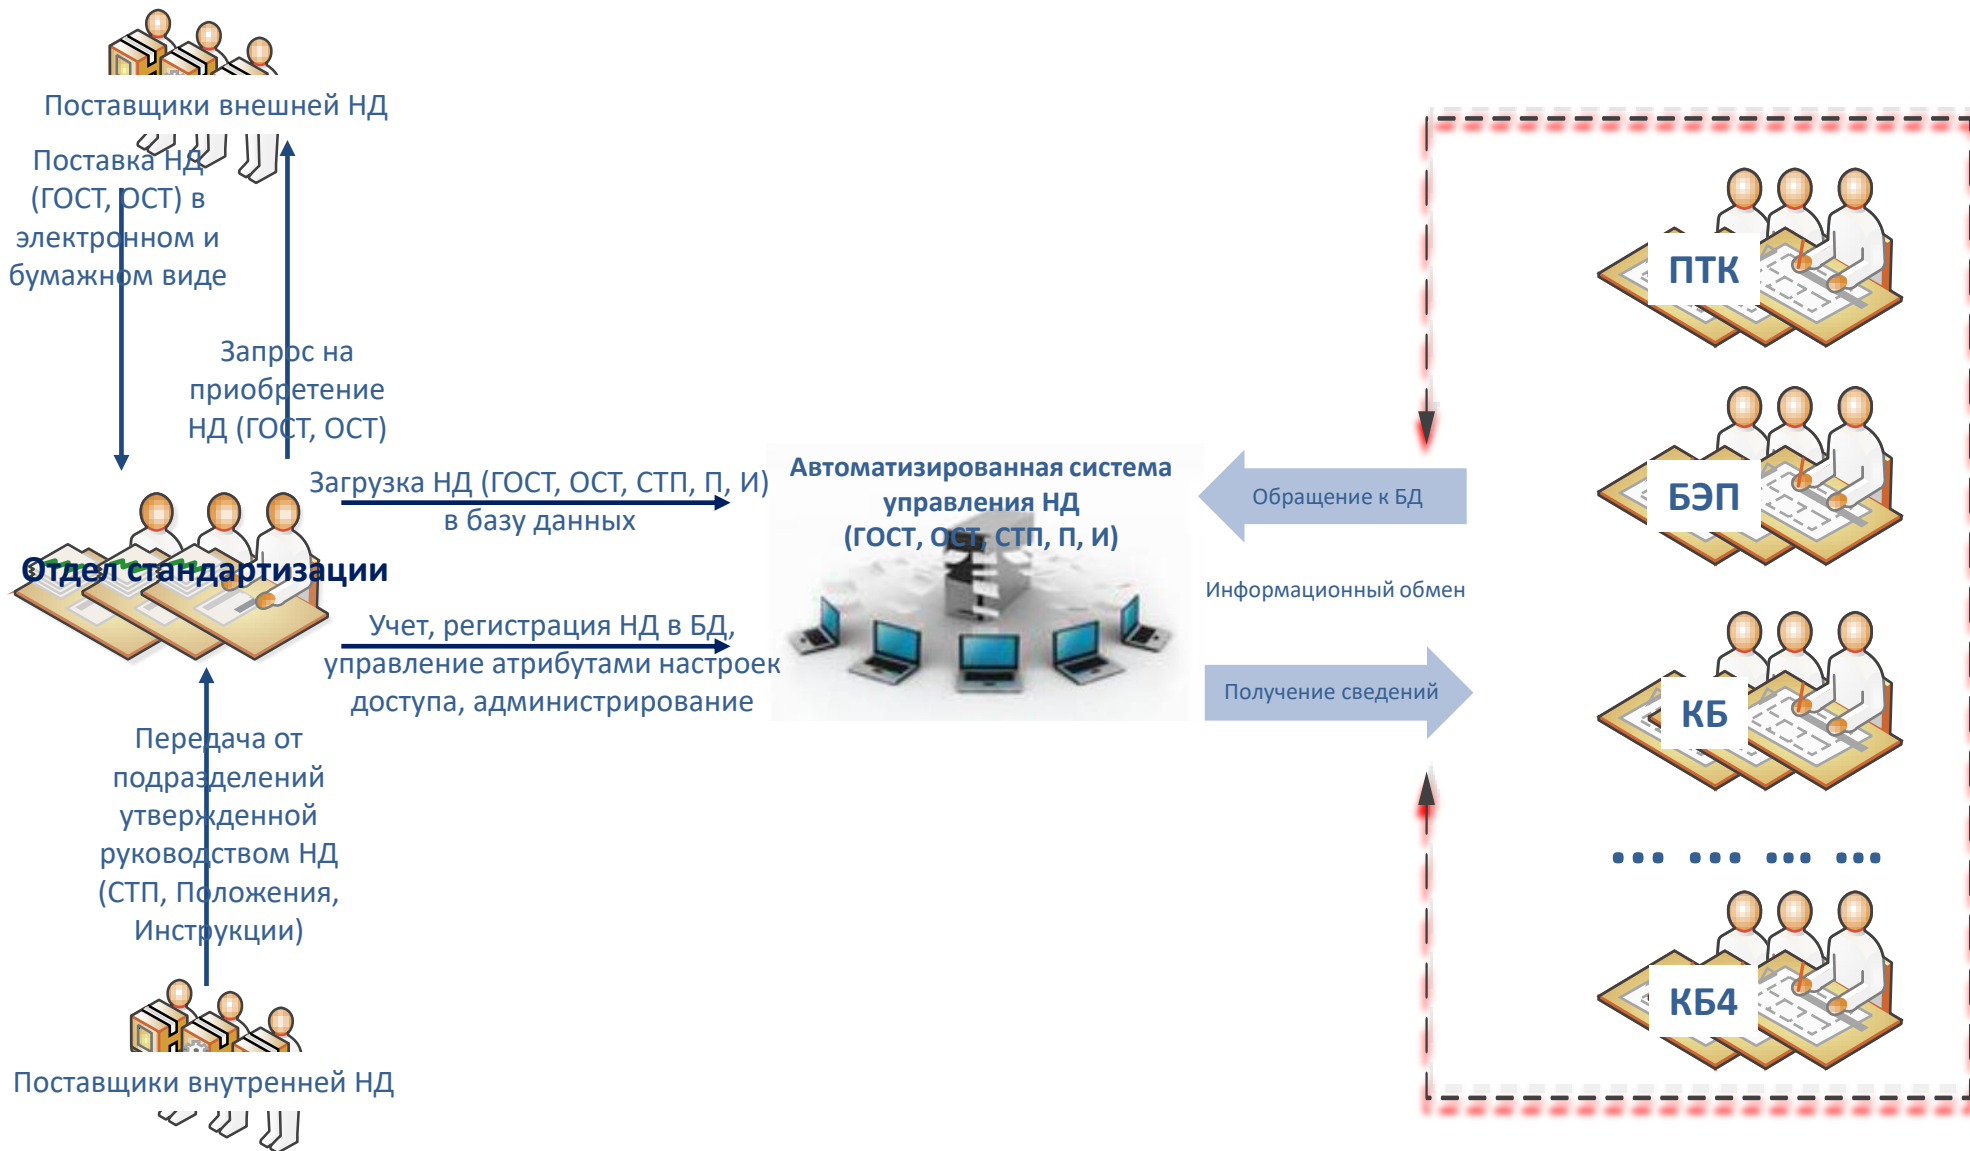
Поставщики внешней НД

Поставка НД (ГОСТ, ОСТ) в электронном и бумажном виде

Запрос на приобретение НД (ГОСТ, ОСТ)

Загрузка НД (ГОСТ, ОСТ, СТП, П, И) в базу данных

Автоматизированная система управления НД (ГОСТ, ОСТ, СТП, П, И)

Обращение к БД

Информационный обмен

Получение сведений

Отдел стандартизации

Учет, регистрация НД в БД, управление атрибутами настроек доступа, администрирование

Передача от подразделений утвержденной руководством НД (СТП, Положения, Инструкции)

Поставщики внутренней НД

ПТК

БЭП

КБ

КБ4